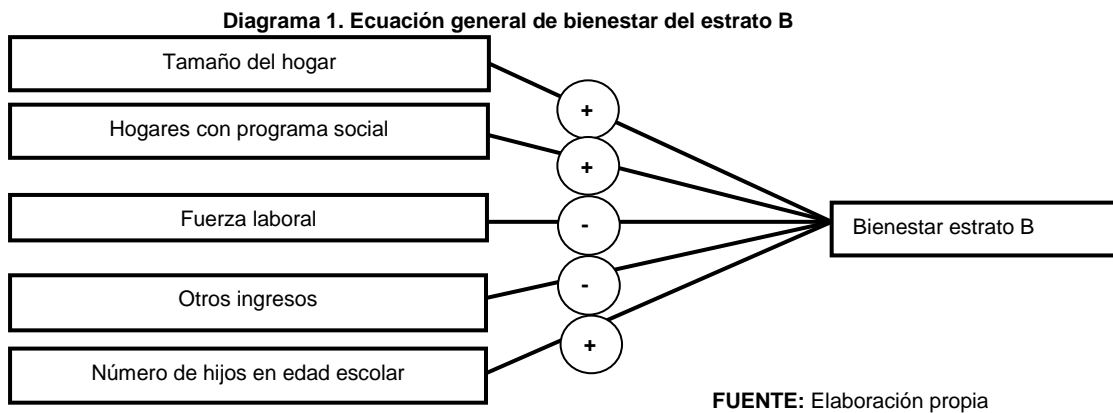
Diagrama 1. Ecuación general de bienestar del estrato B

Tamaño del hogar

Hogares con programa social

Fuerza laboral

Otros ingresos

Número de hijos en edad escolar

+

+

-

-

+

Bienestar estrato B

FUENTE: Elaboración propia